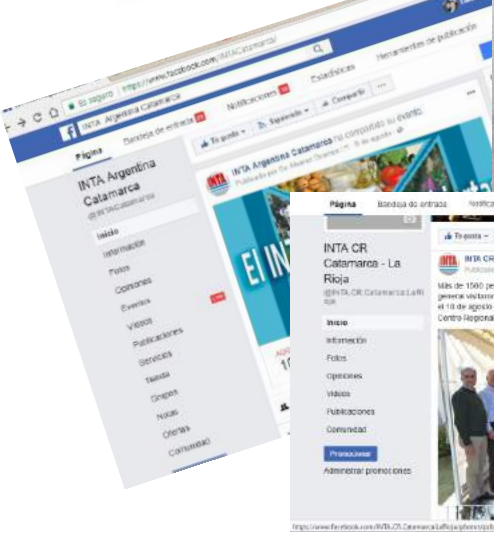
Es seguro | https://www.facebook.com/INTACatamarca/

INTA Argentina Catamarca

Página Bandeja de entrada Notificaciones Estadísticas Herramientas de publicación

Te gusta Siguiendo Compartir ...

INTA Argentina Catamarca ha compartido su evento.
Publicado por Dr. Manuel Ocampo · 8 de agosto

INTA Argentina Catamarca
@INTACatamarca

Inicio
Información
Fotos
Opiniones
Eventos
Videos
Publicaciones
Servicios
Tienda
Grupos
Notas
Ofertas
Comunidad

El INT

Página Bandeja de entrada Notificac

INTA CR Catamarca - La Rioja
@INTA.CR.Catamarca.LaRioja

Inicio
Información
Fotos
Opiniones
Videos
Publicaciones
Comunidad

Promocionar
Administrar promociones

Te gusta

INTA CR
Publicado

Más de 1500 pe
general visitaron
el 16 de agosto
Centro Regional

INTA

https://www.facebook.com/INTA.CR.Catamarca.LaRioja/photos/a/pb